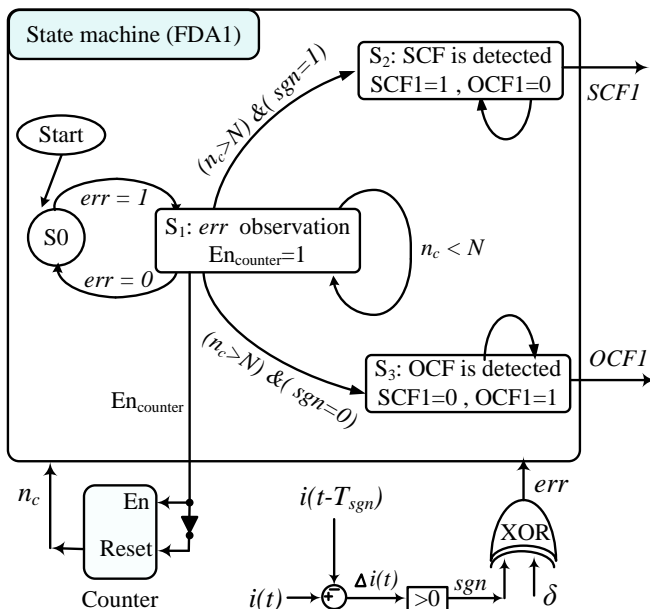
State machine (FDA1)

Start

S0

$err = 1$

$err = 0$

S$_1$: $err$ observation
En$_{counter}$=1

$(n_c > N)$ & $(sgn=1)$

S$_2$: SCF is detected
SCF1=1 , OCF1=0

$SCF1$

$n_c < N$

$(n_c > N)$ & $(sgn=0)$

S$_3$: OCF is detected
SCF1=0 , OCF1=1

$OCF1$

En$_{counter}$

$n_c$

En

Reset

Counter

$i(t-T_{sgn})$

$i(t)$

+

−

$\Delta i(t)$

>0

$sgn$

XOR

$err$

$\delta$